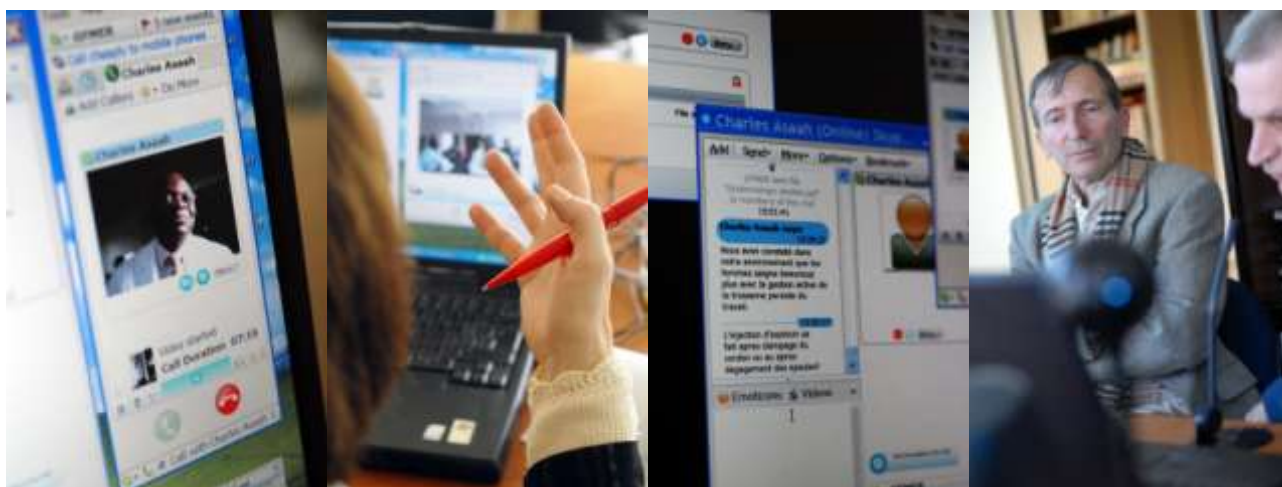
Call cheaply to mobile phones
Charles Asaah
Add Callers
Do More
Charles Asaah
Video started
Call Duration 07:15
Call with Charles Asaah

Charles Asaah (Online) Skype
Add
Send
More
Options
Bookmarks
Charles Asaah says:
Nous avons constaté dans notre environnement que les femmes saigne beaucoup plus avec la gestion active de la troisième période du travail.
L'injection d'ocytocin se fait après clampage du cordon ou au après dégagement des épaules?
Emoticons
Videos
Charles Asaah